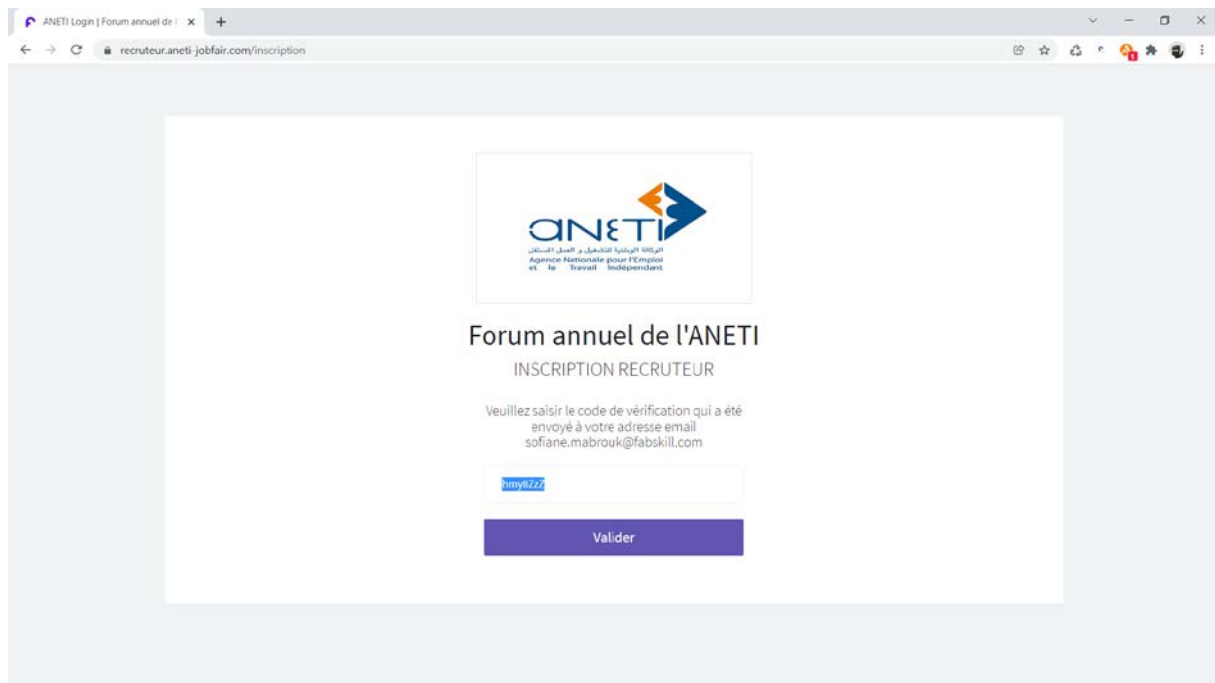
ANETI Login | Forum annuel de l
recruteur.aneti-jobfair.com/inscription

aneti
الوكالة الوطنية للتشغيل و العمل المستقل
Agence Nationale pour l'Emploi et le Travail Indépendant

Forum annuel de l'ANETI
INSCRIPTION RECRUTEUR

Veuillez saisir le code de vérification qui a été envoyé à votre adresse email sofiane.mabrouk@fabskill.com

hmy8Zz7

Valider